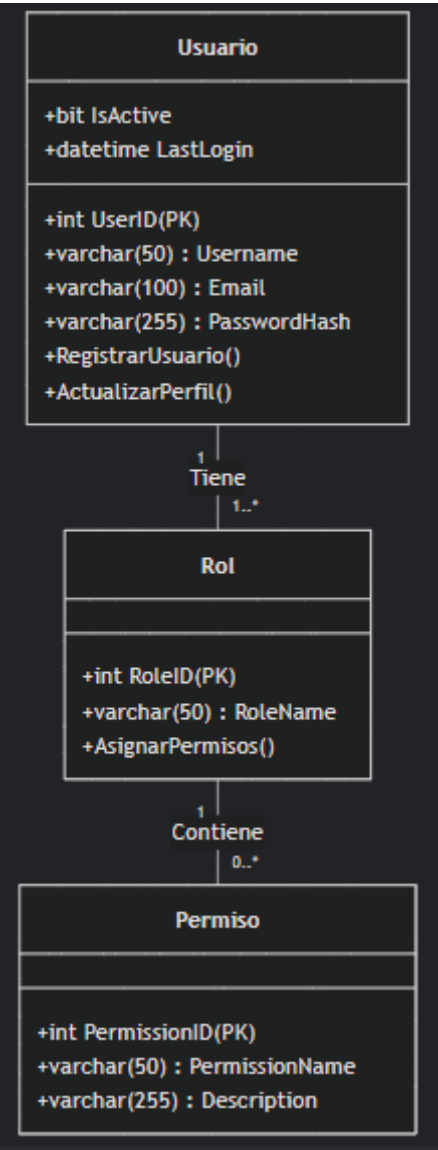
Usuario

+bit IsActive
+datetime LastLogin

+int UserID(PK)
+varchar(50) : Username
+varchar(100) : Email
+varchar(255) : PasswordHash
+RegistrarUsuario()
+ActualizarPerfil()

1
Tiene
1..*

Rol

+int RoleID(PK)
+varchar(50) : RoleName
+AsignarPermisos()

1
Contiene
0..*

Permiso

+int PermissionID(PK)
+varchar(50) : PermissionName
+varchar(255) : Description